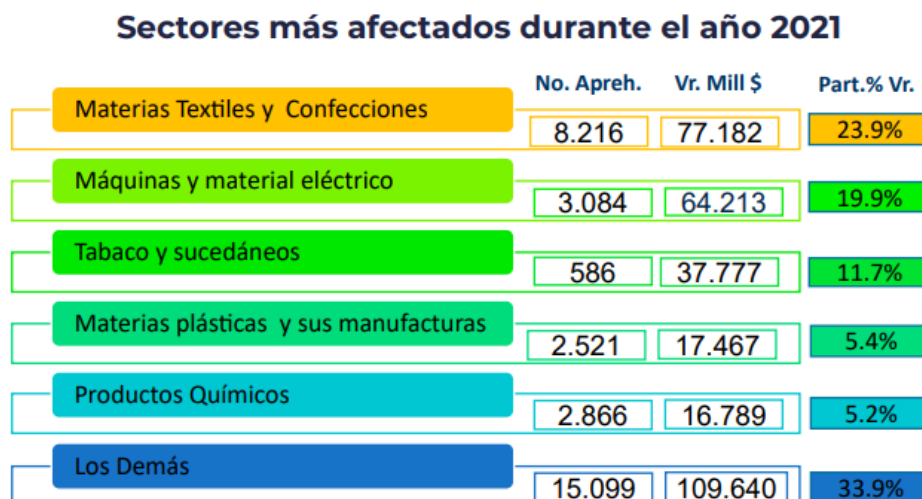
Sectores más afectados durante el año 2021

| | No. Apreh. | Vr. Mill $ | Part.% Vr. |
|---|---|---|---|
| Materias Textiles y Confecciones | 8.216 | 77.182 | 23.9% |
| Máquinas y material eléctrico | 3.084 | 64.213 | 19.9% |
| Tabaco y sucedáneos | 586 | 37.777 | 11.7% |
| Materias plásticas y sus manufacturas | 2.521 | 17.467 | 5.4% |
| Productos Químicos | 2.866 | 16.789 | 5.2% |
| Los Demás | 15.099 | 109.640 | 33.9% |